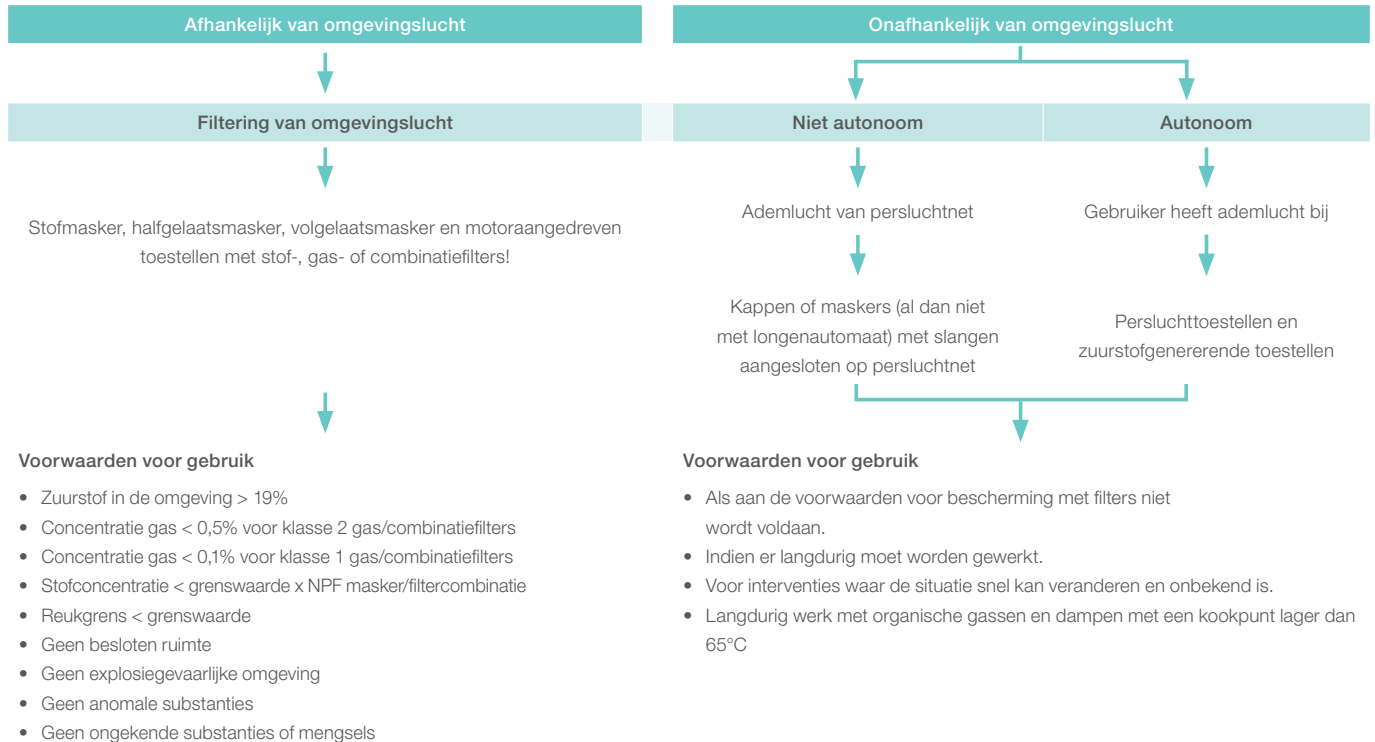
Afhankelijk van omgevingslucht

Filtering van omgevingslucht

Stofmasker, halfgelaatsmasker, volgelaatsmasker en motoraangedreven toestellen met stof-, gas- of combinatiefilters!

Voorwaarden voor gebruik

- Zuurstof in de omgeving > 19%
- Concentratie gas < 0,5% voor klasse 2 gas/combinatiefilters
- Concentratie gas < 0,1% voor klasse 1 gas/combinatiefilters
- Stofconcentratie < grenswaarde x NPF masker/filtercombinatie
- Reukgrens < grenswaarde
- Geen besloten ruimte
- Geen explosiegevaarlijke omgeving
- Geen anomale substanties
- Geen ongekende substanties of mengsels

Onafhankelijk van omgevingslucht

Niet autonoom

Autonoom

Ademlucht van persluchtnet

Gebruiker heeft ademlucht bij

Kappen of maskers (al dan niet met longenautomaat) met slangen aangesloten op persluchtnet

Persluchttoestellen en zuurstofgenererende toestellen

Voorwaarden voor gebruik

- Als aan de voorwaarden voor bescherming met filters niet wordt voldaan.
- Indien er langdurig moet worden gewerkt.
- Voor interventies waar de situatie snel kan veranderen en onbekend is.
- Langdurig werk met organische gassen en dampen met een kookpunt lager dan 65°C